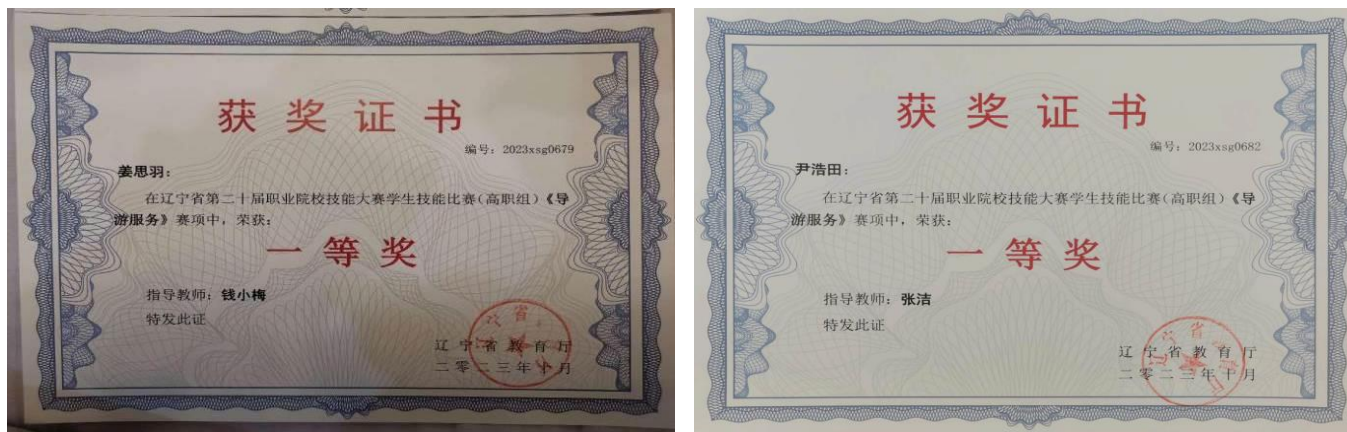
获奖证书

编号：2023xsg0679

姜思羽：

在辽宁省第二十届职业院校技能大赛学生技能比赛（高职组）《导游服务》赛项中，荣获：

一等奖

指导教师：钱小梅

特发此证

辽宁省教育厅
二零二三年十月

获奖证书

编号：2023xsg0682

尹浩田：

在辽宁省第二十届职业院校技能大赛学生技能比赛（高职组）《导游服务》赛项中，荣获：

一等奖

指导教师：张洁

特发此证

辽宁省教育厅
二零二三年十月